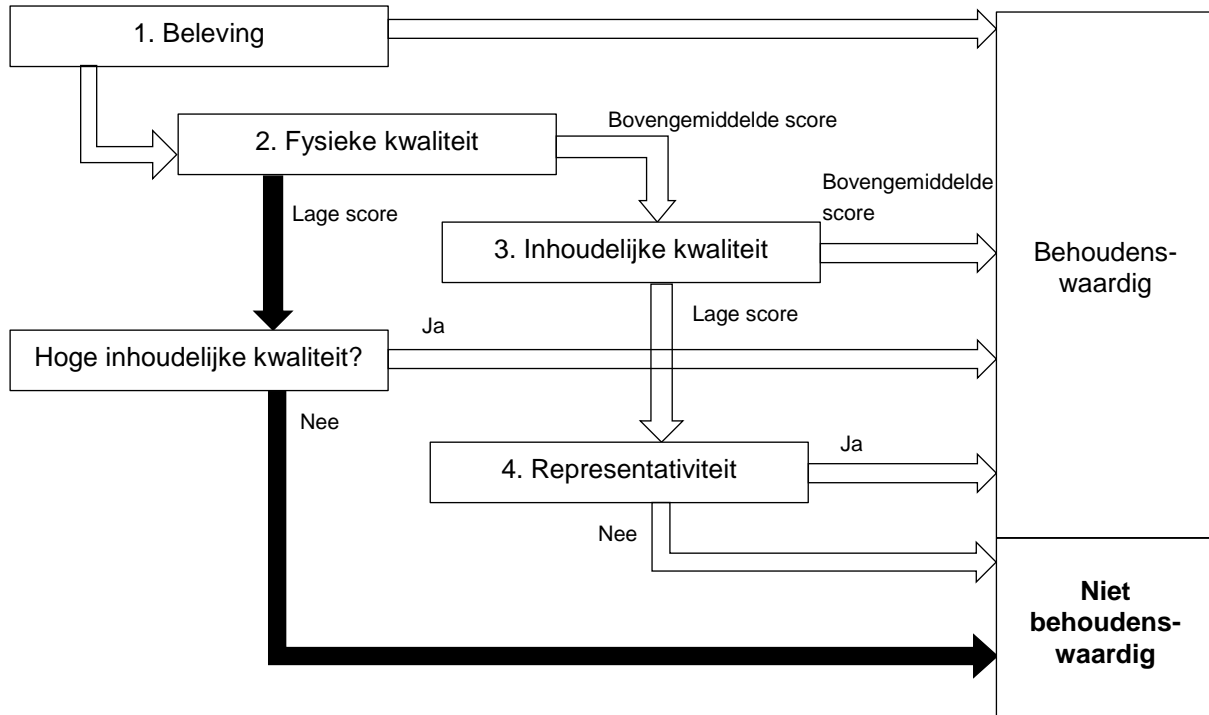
1. Beleving

2. Fysieke kwaliteit

Bovengemiddelde score

Lage score

Bovengemiddelde score

3. Inhoudelijke kwaliteit

Behoudenswaardig

Lage score

Ja

Hoge inhoudelijke kwaliteit?

Nee

Ja

4. Representativiteit

Nee

**Niet behoudenswaardig**